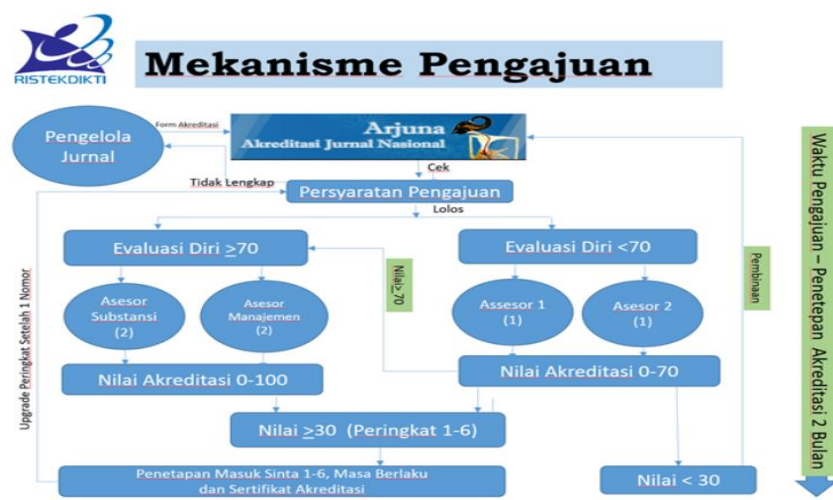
RISTEKDIKTI

Mekanisme Pengajuan

Pengelola Jurnal

Form Akreditasi

Arjuna
Akreditasi Jurnal Nasional

Cek

Tidak Lengkap

Persyaratan Pengajuan

Lolos

Evaluasi Diri $\geq$70

Evaluasi Diri <70

Nilai$\geq$70

Pembinaan

Asesor Substansi (2)

Asesor Manajemen (2)

Assesor 1 (1)

Asesor 2 (1)

Nilai Akreditasi 0-100

Nilai Akreditasi 0-70

Upgrade Peringkat Setelah 1 Nomor

Nilai $\geq$30 (Peringkat 1-6)

Penetapan Masuk Sinta 1-6, Masa Berlaku dan Sertifikat Akreditasi

Nilai < 30

Waktu Pengajuan – Penetepan Akreditasi 2 Bulan